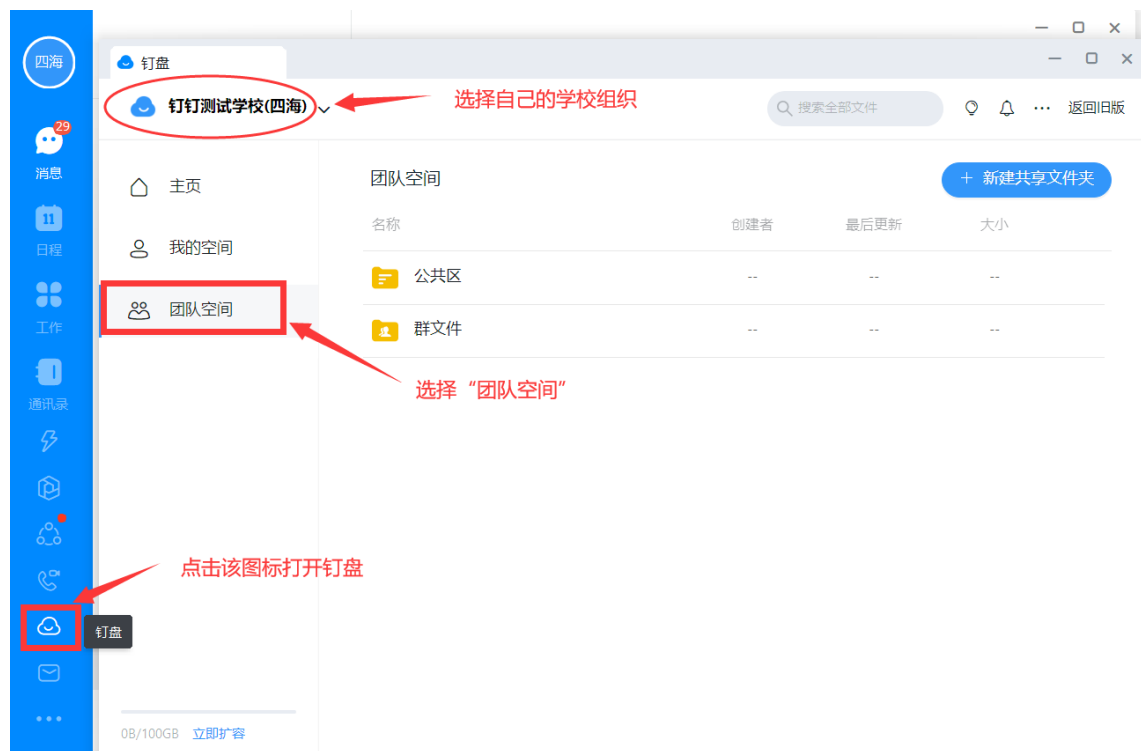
四海

29

消息

11

日程

工作

通讯录

钉盘

钉盘

钉钉测试学校(四海)

选择自己的学校组织

搜索全部文件

返回旧版

主页

我的空间

团队空间

团队空间

新建共享文件夹

| 名称 | 创建者 | 最后更新 | 大小 |
|---|---|---|---|
| 公共区 | -- | -- | -- |
| 群文件 | -- | -- | -- |

选择“团队空间”

点击该图标打开钉盘

0B/100GB 立即扩容